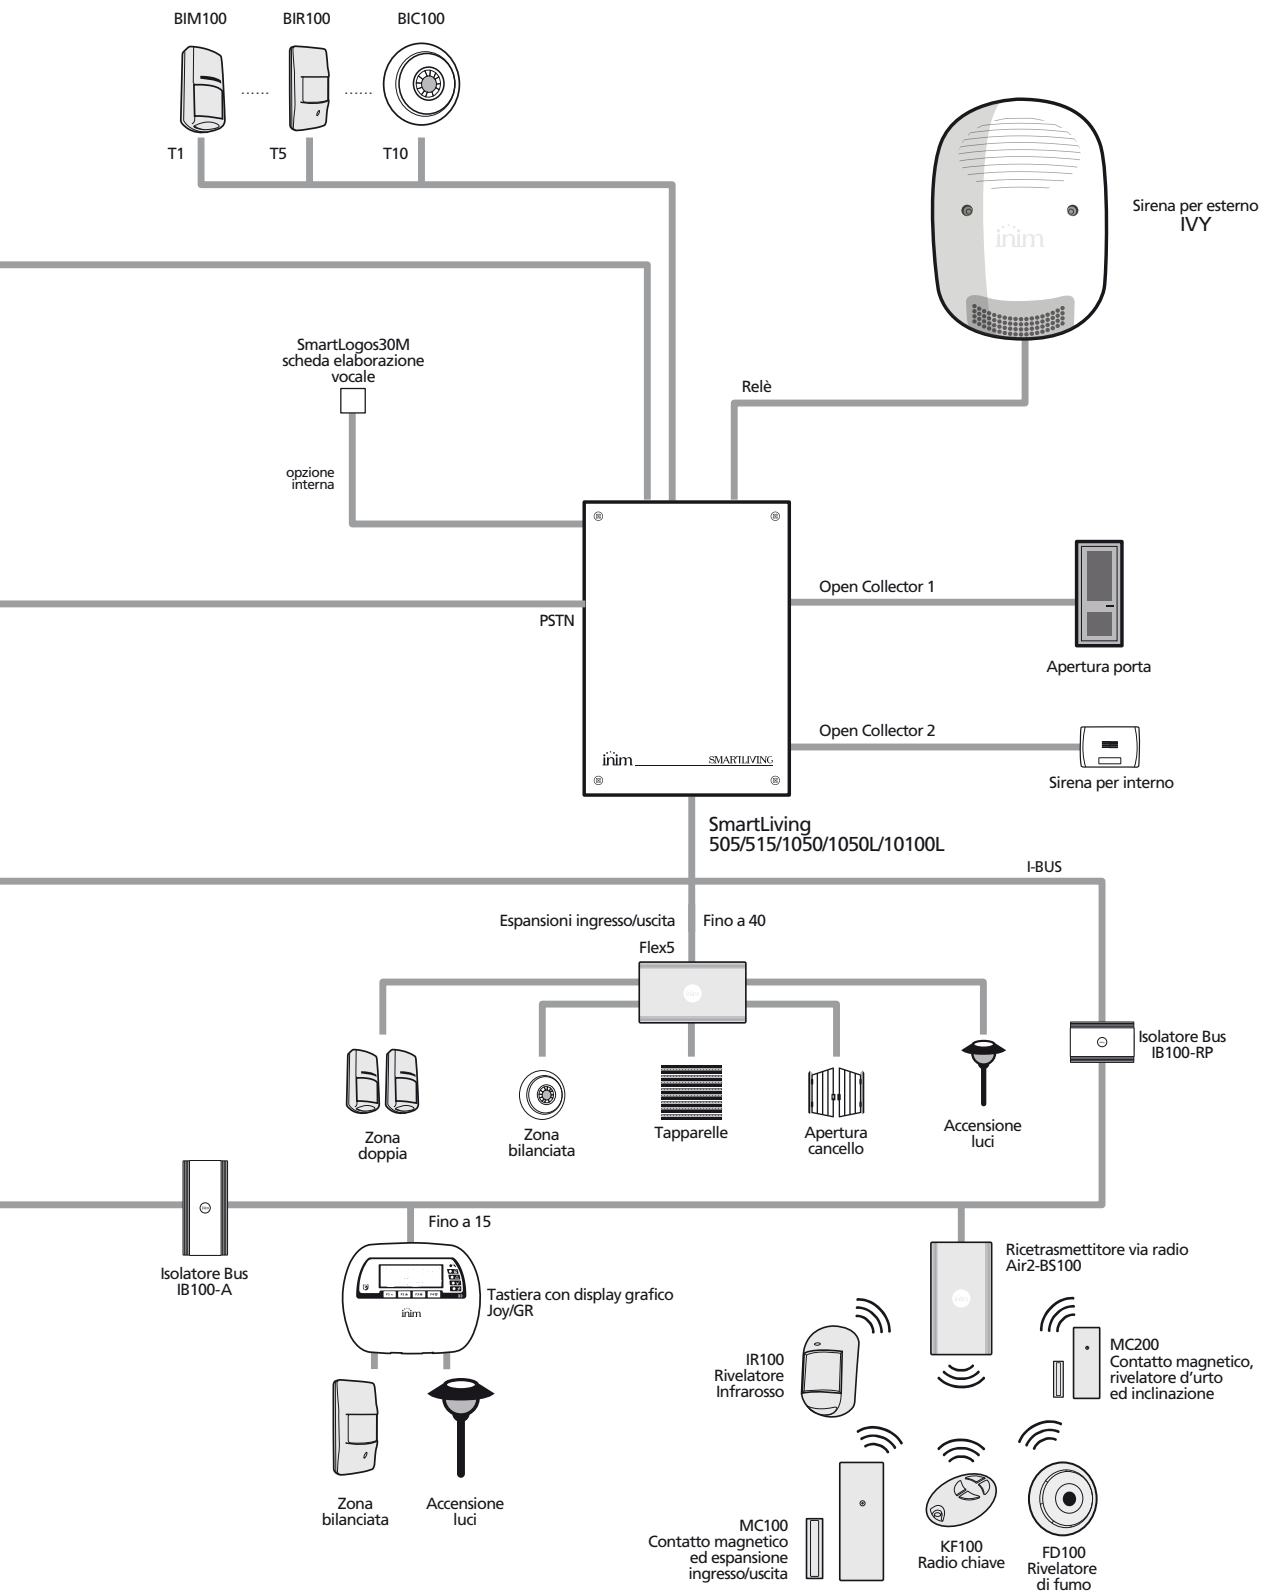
BIM100
BIR100
BIC100
......
......
T1
T5
T10

Sirena per esterno
IVY

inim

SmartLogos30M
scheda elaborazione
vocale

Relè

opzione
interna

Open Collector 1

PSTN

Apertura porta

Open Collector 2

inim
SMARTLIVING

Sirena per interno

SmartLiving
505/515/1050/1050L/10100L

I-BUS

Espansioni ingresso/uscita
Fino a 40
Flex5

Isolatore Bus
IB100-RP

Zona
doppia

Zona
bilanciata

Tapparelle

Apertura
cancello

Accensione
luci

Fino a 15

Isolatore Bus
IB100-A

Tastiera con display grafico
Joy/GR

inim

Ricetrasmettitore via radio
Air2-BS100

MC200
Contatto magnetico,
rivelatore d’urto
ed inclinazione

IR100
Rivelatore
Infrarosso

Zona
bilanciata

Accensione
luci

MC100
Contatto magnetico
ed espansione
ingresso/uscita

KF100
Radio chiave

FD100
Rivelatore
di fumo